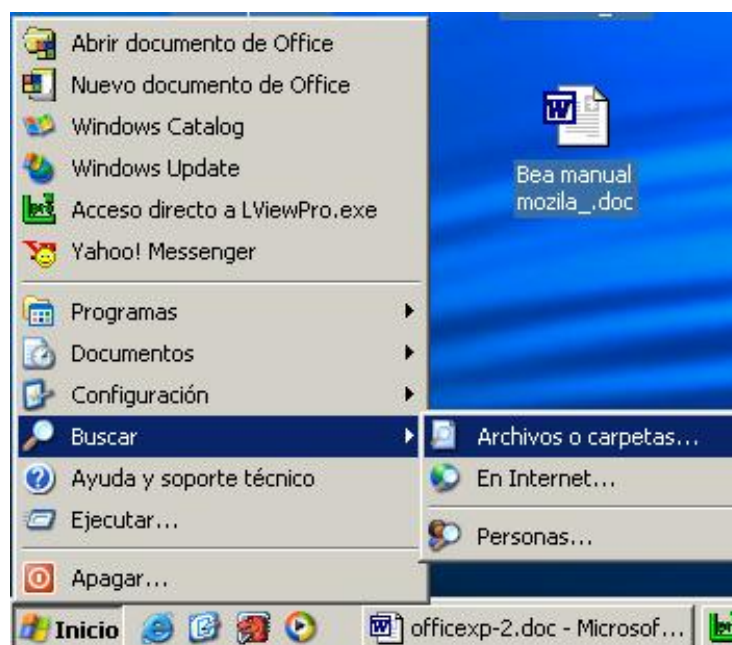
Abrir documento de Office
Nuevo documento de Office
Windows Catalog
Windows Update
Acceso directo a LViewPro.exe
Yahoo! Messenger

Programas
Documentos
Configuración
Buscar
Ayuda y soporte técnico
Ejecutar...

Apagar...

Archivos o carpetas...
En Internet...
Personas...

Bea manual mozila_.doc

Inicio
officexp-2.doc - Microsof...